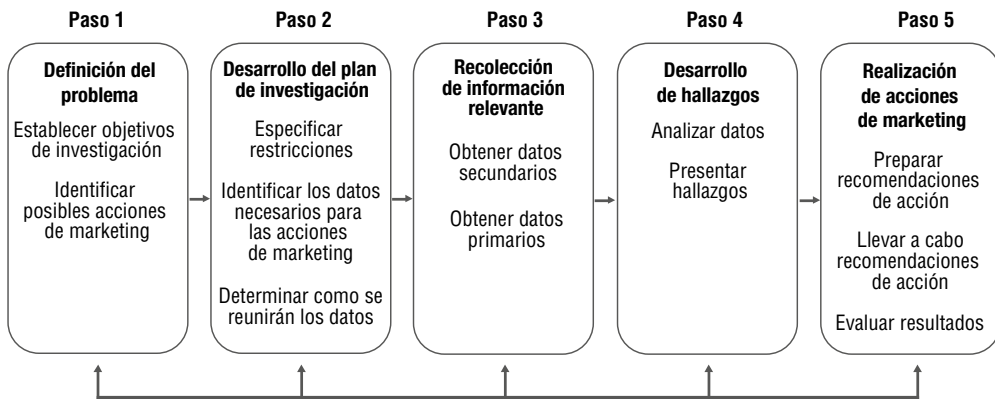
Paso 1

Definición del problema

Establecer objetivos de investigación

Identificar posibles acciones de marketing

Paso 2

Desarrollo del plan de investigación

Especificar restricciones

Identificar los datos necesarios para las acciones de marketing

Determinar como se reunirán los datos

Paso 3

Recolección de información relevante

Obtener datos secundarios

Obtener datos primarios

Paso 4

Desarrollo de hallazgos

Analizar datos

Presentar hallazgos

Paso 5

Realización de acciones de marketing

Preparar recomendaciones de acción

Llevar a cabo recomendaciones de acción

Evaluar resultados